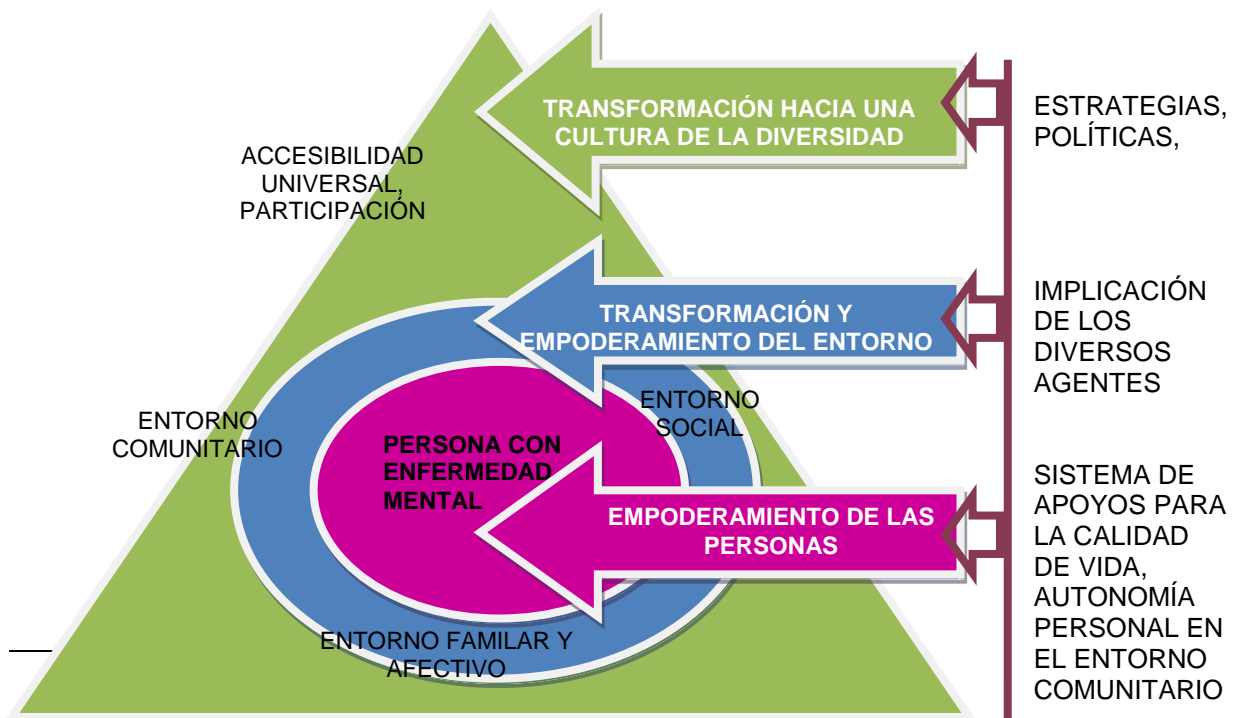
TRANSFORMACIÓN HACIA UNA CULTURA DE LA DIVERSIDAD

ESTRATEGIAS, POLÍTICAS,

ACCESIBILIDAD UNIVERSAL, PARTICIPACIÓN

TRANSFORMACIÓN Y EMPODERAMIENTO DEL ENTORNO

IMPLICACIÓN DE LOS DIVERSOS AGENTES

ENTORNO COMUNITARIO

ENTORNO SOCIAL

PERSONA CON ENFERMEDAD MENTAL

EMPODERAMIENTO DE LAS PERSONAS

SISTEMA DE APOYOS PARA LA CALIDAD DE VIDA, AUTONOMÍA PERSONAL EN EL ENTORNO COMUNITARIO

ENTORNO FAMILAR Y AFECTIVO